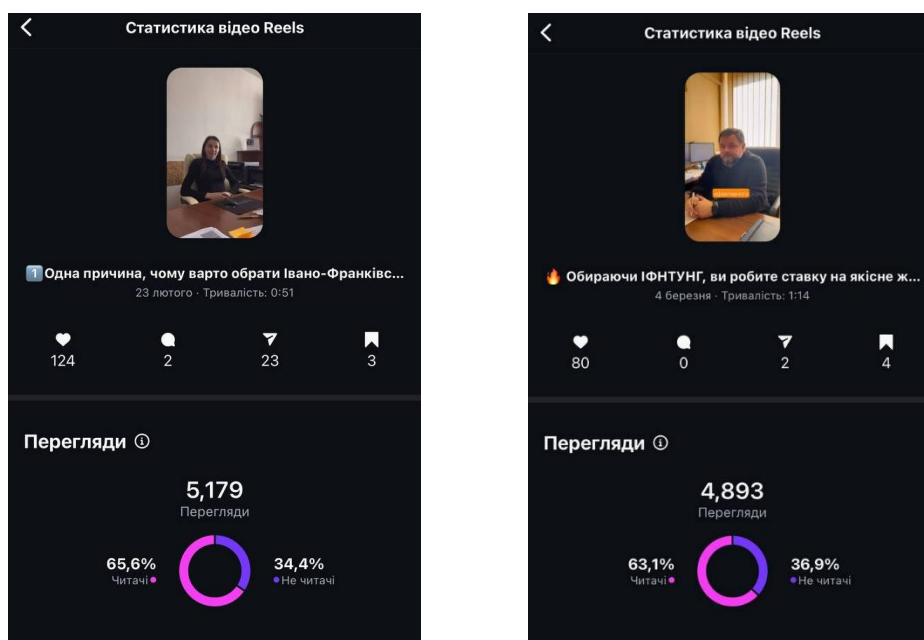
Статистика відео Reels

1️⃣ Одна причина, чому варто обрати Івано-Франківс...
23 лютого · Тривалість: 0:51

124
2
23
3

Перегляди

5,179
Перегляди

65,6%
Читачі

34,4%
Не читачі

Статистика відео Reels

🔥 Обираючи ІФНТУНГ, ви робите ставку на якісне ж...
4 березня · Тривалість: 1:14

80
0
2
4

Перегляди

4,893
Перегляди

63,1%
Читачі

36,9%
Не читачі